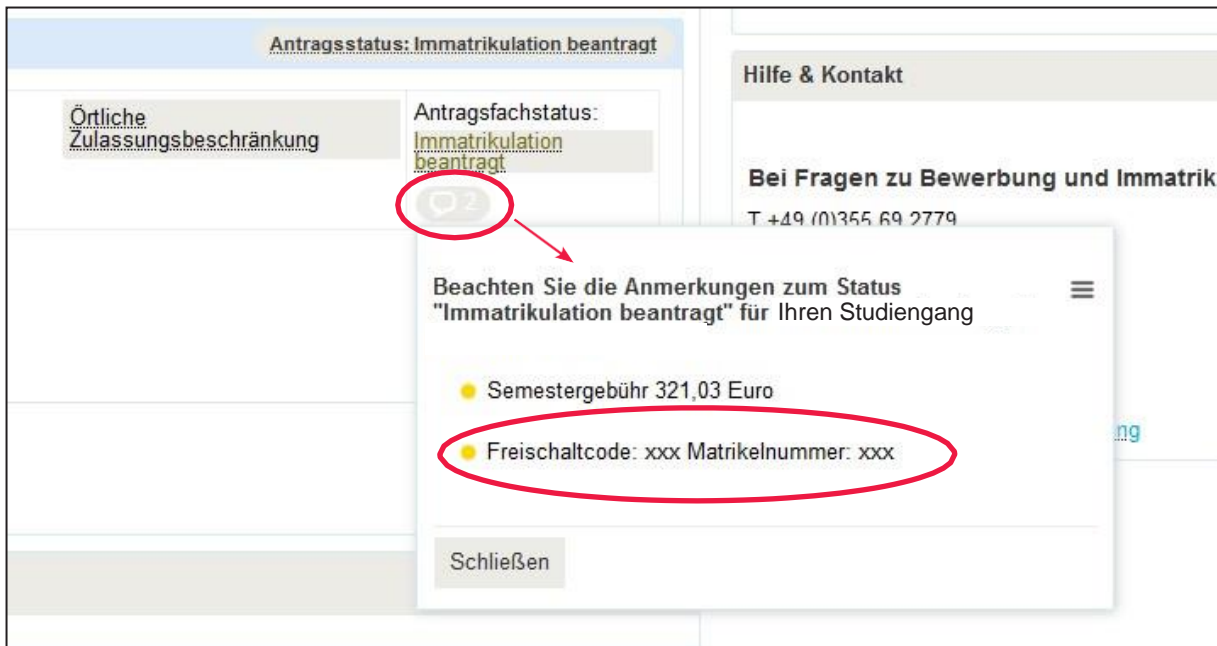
Antragsstatus: Immatrikulation beantragt

Örtliche Zulassungsbeschränkung

Antragsfachstatus:
Immatrikulation beantragt

2

Hilfe & Kontakt

Bei Fragen zu Bewerbung und Immatrik

T +49 (0)355 69 2779

Beachten Sie die Anmerkungen zum Status "Immatrikulation beantragt" für Ihren Studiengang

Semestergebühr 321,03 Euro

Freischaltcode: xxx Matrikelnummer: xxx

ng

Schließen